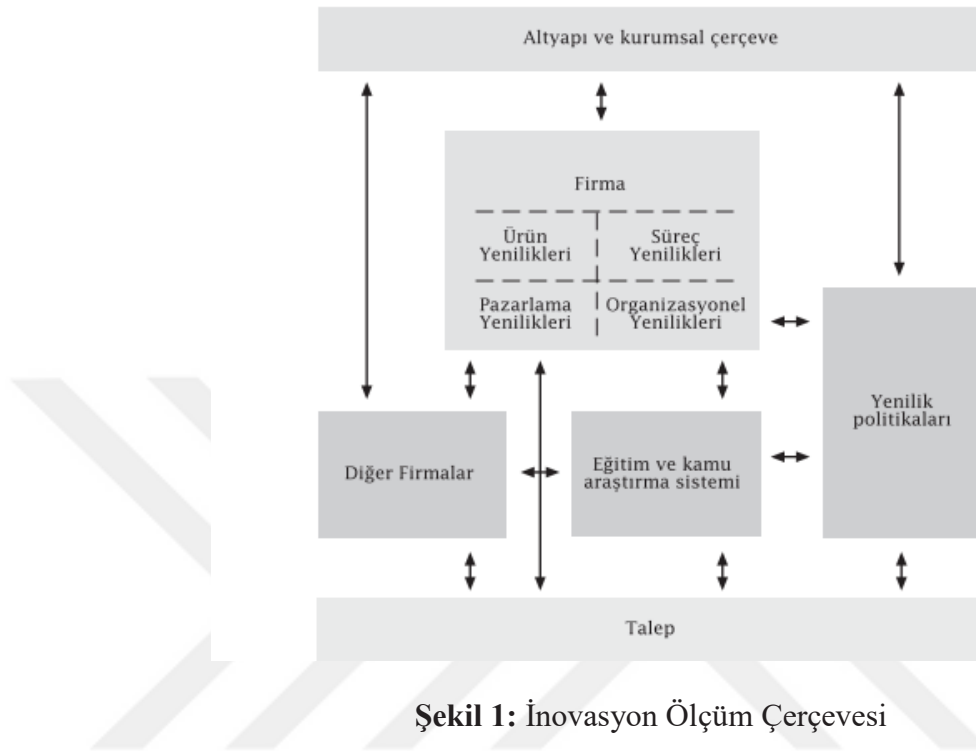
Altyapı ve kurumsal çerçeve

Firma

Ürün Yenilikleri

Süreç Yenilikleri

Pazarlama Yenilikleri

Organizasyonel Yenilikleri

Yenilik politikaları

Diğer Firmalar

Eğitim ve kamu araştırma sistemi

Talep

**Şekil 1:** İnovasyon Ölçüm Çerçevesi